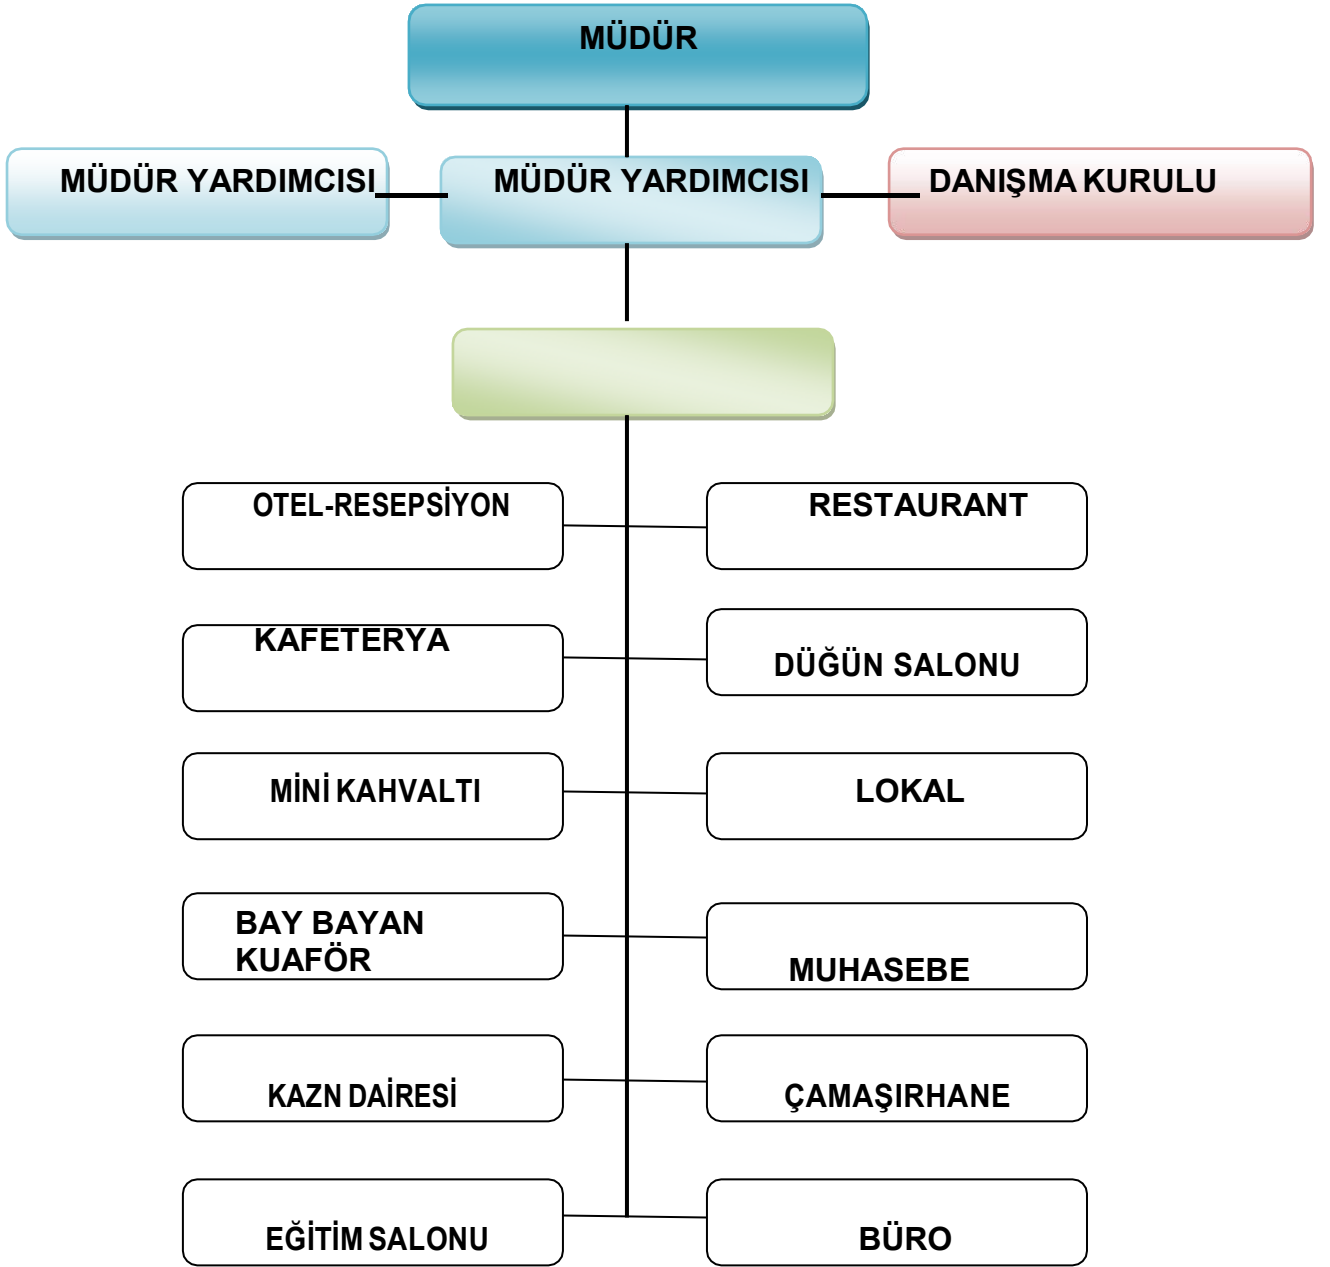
MÜDÜR

MÜDÜR YARDIMCISI

MÜDÜR YARDIMCISI

DANIŞMA KURULU

OTEL-RESEPSİYON

RESTAURANT

KAFETERYA

DÜĞÜN SALONU

MİNİ KAHVALTI

LOKAL

BAY BAYAN KUAFÖR

MUHASEBE

KAZN DAİRESİ

ÇAMAŞIRHANE

EĞİTİM SALONU

BÜRO